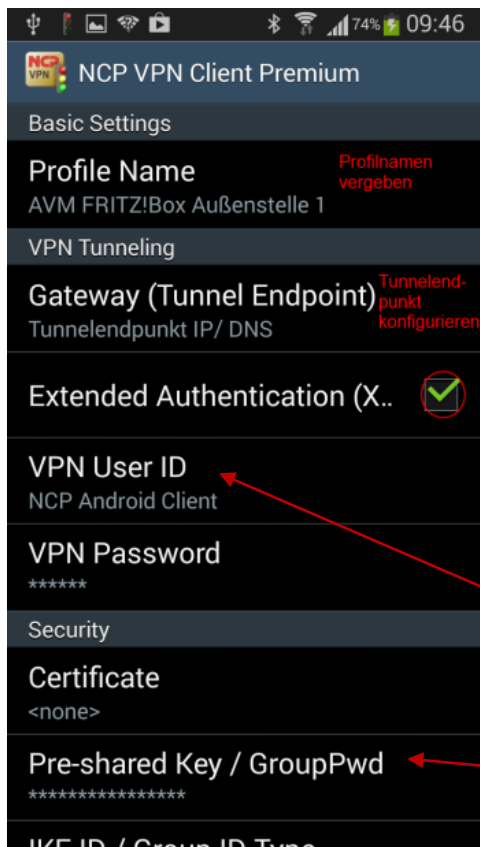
74% 09:46

NCP VPN

NCP VPN Client Premium

Basic Settings

Profile Name
AVM FRITZ!Box Außenstelle 1

Profilnamen vergeben

VPN Tunneling

Gateway (Tunnel Endpoint)
Tunnelendpunkt IP/ DNS

Tunnelendpunkt konfigurieren

Extended Authentication (X..

VPN User ID
NCP Android Client

VPN Password
******

Security

Certificate
<none>

Pre-shared Key / GroupPwd
****************

IKE ID / Group ID Type